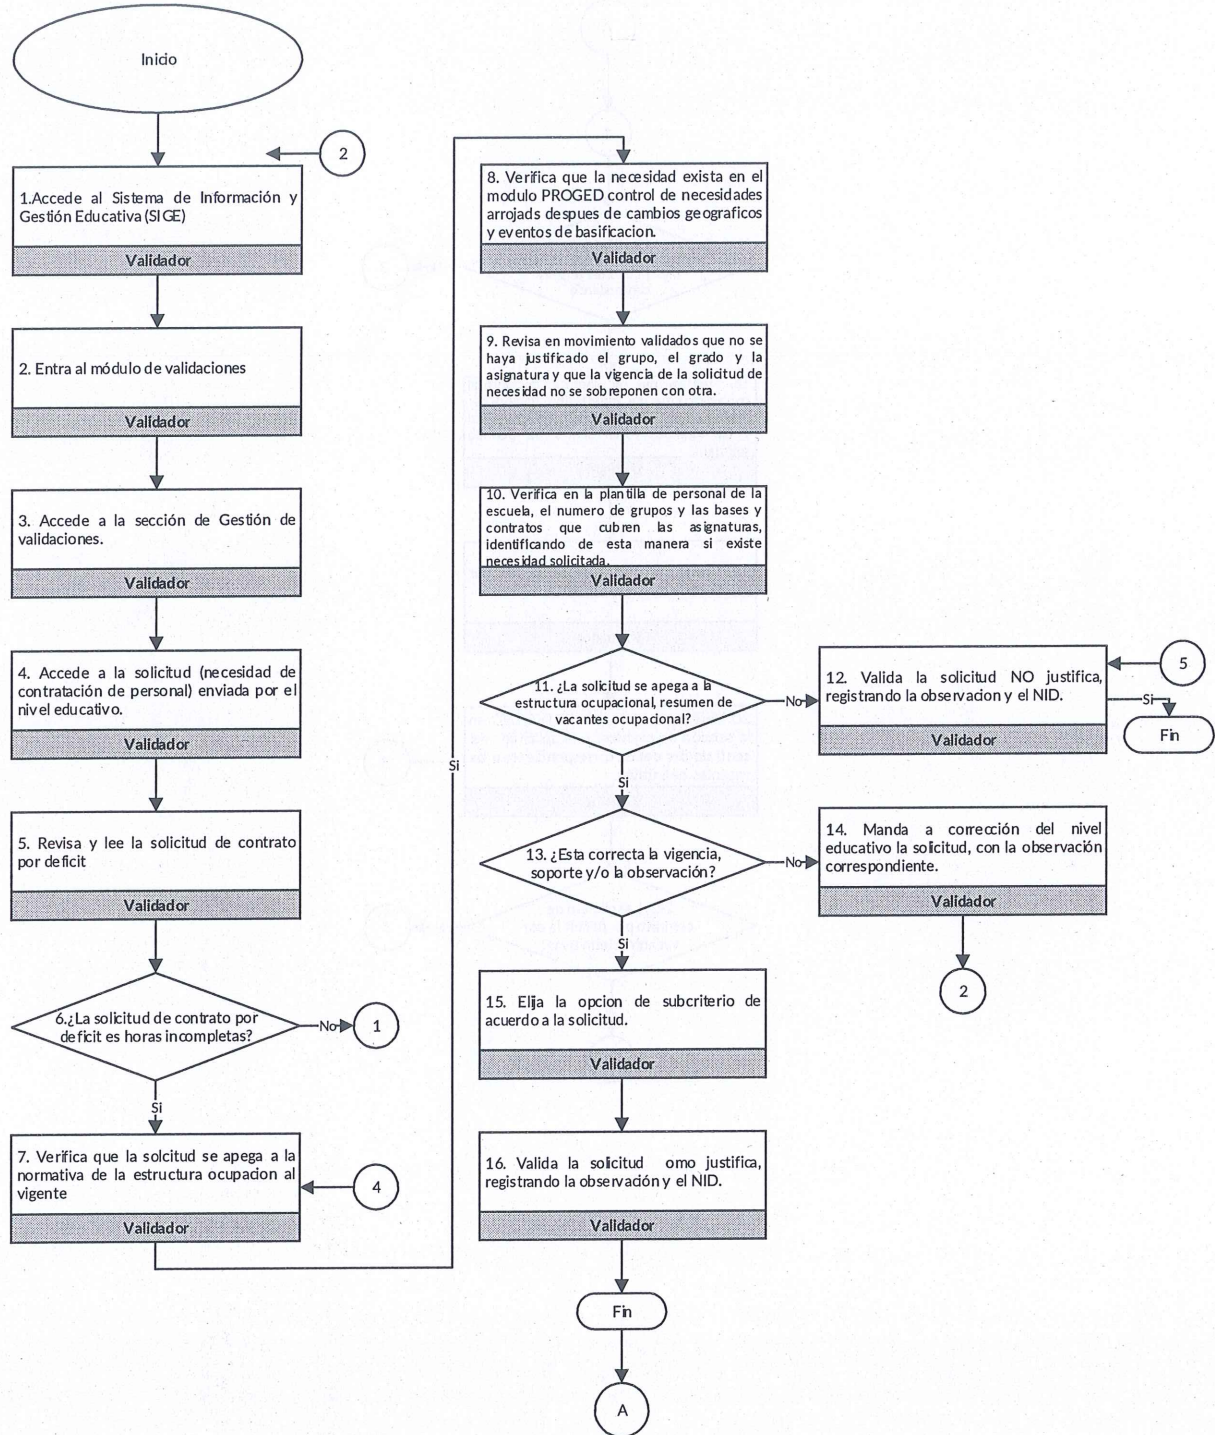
Inicio

2

1.Accede al Sistema de Información y Gestión Educativa (SIGE)

Validador

2. Entra al módulo de validaciones

Validador

3. Accede a la sección de Gestión de validaciones.

Validador

4. Accede a la solicitud (necesidad de contratación de personal) enviada por el nivel educativo.

Validador

5. Revisa y lee la solicitud de contrato por deficit

Validador

6.¿La solicitud de contrato por deficit es horas incompletas?

No

1

Si

7. Verifica que la solcitud se apega a la normativa de la estructura ocupacional vigente

4

Validador

Si

8. Verifica que la necesidad exista en el modulo PROGED control de necesidades arrojads despues de cambios geograficos y eventos de basificacion.

Validador

9. Revisa en movimiento validados que no se haya justificado el grupo, el grado y la asignatura y que la vigencia de la solicitud de necesidad no se sobreponen con otra.

Validador

10. Verifica en la plantilla de personal de la escuela, el numero de grupos y las bases y contratos que cubren las asignaturas, identificando de esta manera si existe necesidad solicitada.

Validador

11. ¿La solicitud se apega a la estructura ocupacional, resumen de vacantes ocupacional?

No

12. Valida la solicitud NO justifica, registrando la observacion y el NID.

5

Si

Fin

Validador

Si

13. ¿Esta correcta la vigencia, soporte y/o la observación?

No

14. Manda a corrección del nivel educativo la solicitud, con la observación correspondiente.

Validador

2

Si

15. Elija la opcion de subcriterio de acuerdo a la solicitud.

Validador

16. Valida la solicitud omo justifica, registrando la observación y el NID.

Validador

Fin

A